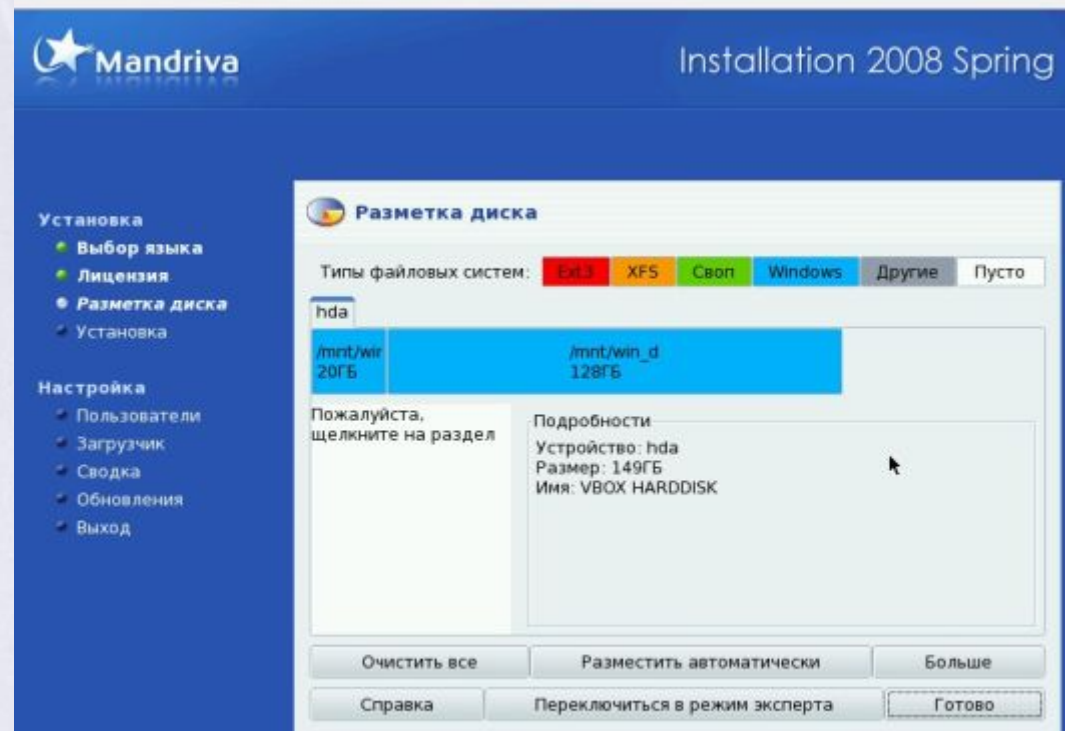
Mandriva

Installation 2008 Spring

Установка
Выбор языка
Лицензия
Разметка диска
Установка

Настройка
Пользователи
Загрузчик
Сводка
Обновления
Выход

Разметка диска

Типы файловых систем: Ext3 XFS Своп Windows Другие Пусто

hda

/mnt/wir
20ГБ

/mnt/win_d
128ГБ

Пожалуйста, щелкните на раздел

Подробности
Устройство: hda
Размер: 149ГБ
Имя: VBOX HARDDISK

Очистить все
Разместить автоматически
Больше
Справка
Переключиться в режим эксперта
Готово